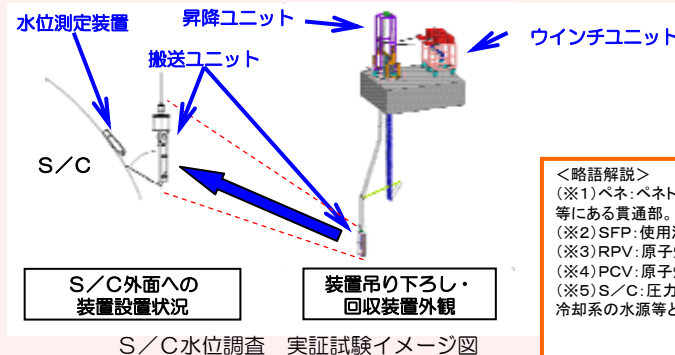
水位測定装置

昇降ユニット

ウインチユニット

搬送ユニット

S／C

S／C外面への
装置設置状況

装置吊り下ろし・
回収装置外観

S／C水位調査　実証試験イメージ図

＜略語解説＞
（※1）ペネ：ペネト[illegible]
等にある貫通部。
（※2）SFP：使用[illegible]
（※3）RPV：原子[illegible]
（※4）PCV：原子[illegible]
（※5）S／C：圧力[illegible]
冷却系の水源等と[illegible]